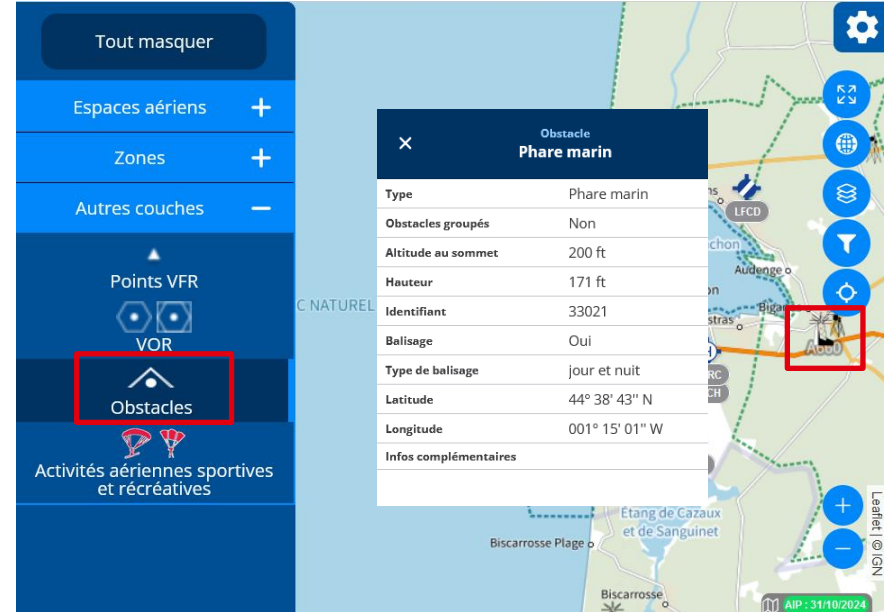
Tout masquer

Espaces aériens +

Zones +

Autres couches −

Points VFR

VOR

Obstacles

Activités aériennes sportives et récréatives

C NATUREL

Obstacle
Phare marin

| Type | Phare marin |
|---|---|
| Obstacles groupés | Non |
| Altitude au sommet | 200 ft |
| Hauteur | 171 ft |
| Identifiant | 33021 |
| Balisage | Oui |
| Type de balisage | jour et nuit |
| Latitude | 44° 38' 43'' N |
| Longitude | 001° 15' 01'' W |
| Infos complémentaires | |

LFCD
chon
Audenge
Biga
stras
RC
CH
A660
Étang de Cazaux et de Sanguinet
Biscarrosse Plage
Biscarrosse
Leaflet | © IGN
AIP : 31/10/2024